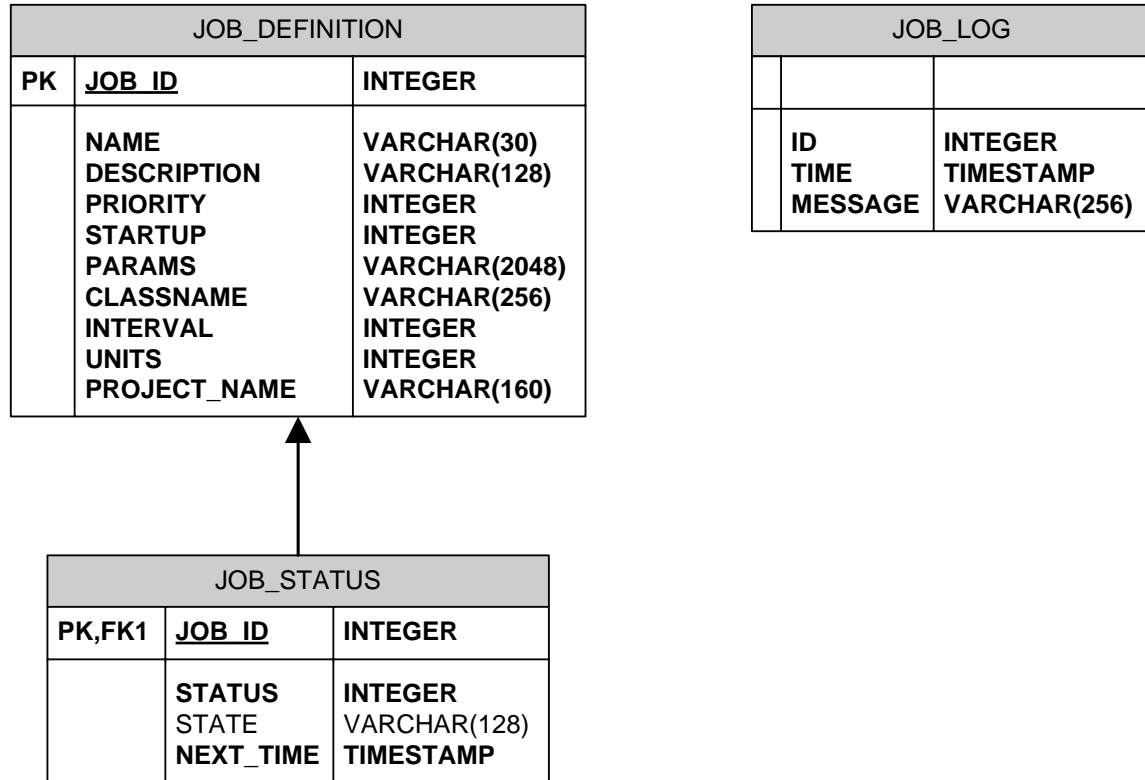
JOB_DEFINITION

| PK | JOB_ID | INTEGER |
|---|---|---|
| | NAME<br>DESCRIPTION<br>PRIORITY<br>STARTUP<br>PARAMS<br>CLASSNAME<br>INTERVAL<br>UNITS<br>PROJECT_NAME | VARCHAR(30)<br>VARCHAR(128)<br>INTEGER<br>INTEGER<br>VARCHAR(2048)<br>VARCHAR(256)<br>INTEGER<br>INTEGER<br>VARCHAR(160) |

JOB_LOG

| | | |
|---|---|---|
| | ID<br>TIME<br>MESSAGE | INTEGER<br>TIMESTAMP<br>VARCHAR(256) |

JOB_STATUS

| PK,FK1 | JOB_ID | INTEGER |
|---|---|---|
| | STATUS<br>STATE<br>NEXT_TIME | INTEGER<br>VARCHAR(128)<br>TIMESTAMP |